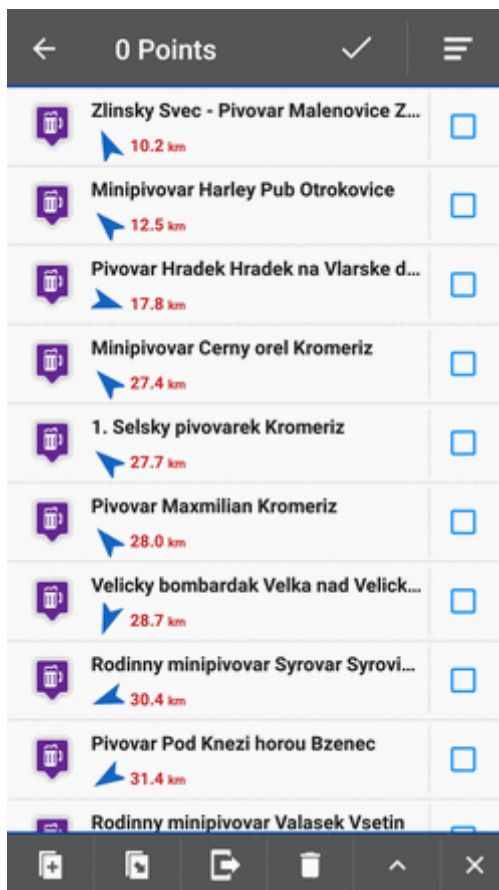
0 Points

Zlinsky Svec - Pivovar Malenovice Z...
10.2 km

Minipivovar Harley Pub Otrokovice
12.5 km

Pivovar Hradek Hradek na Vlarske d...
17.8 km

Minipivovar Cerny orel Kromeriz
27.4 km

1. Selsky pivovarek Kromeriz
27.7 km

Pivovar Maxmilian Kromeriz
28.0 km

Velicky bombardak Velka nad Velick...
28.7 km

Rodinny minipivovar Syrovar Syrovi...
30.4 km

Pivovar Pod Knezi horou Bzenec
31.4 km

Rodinny minipivovar Valasek Vsetin